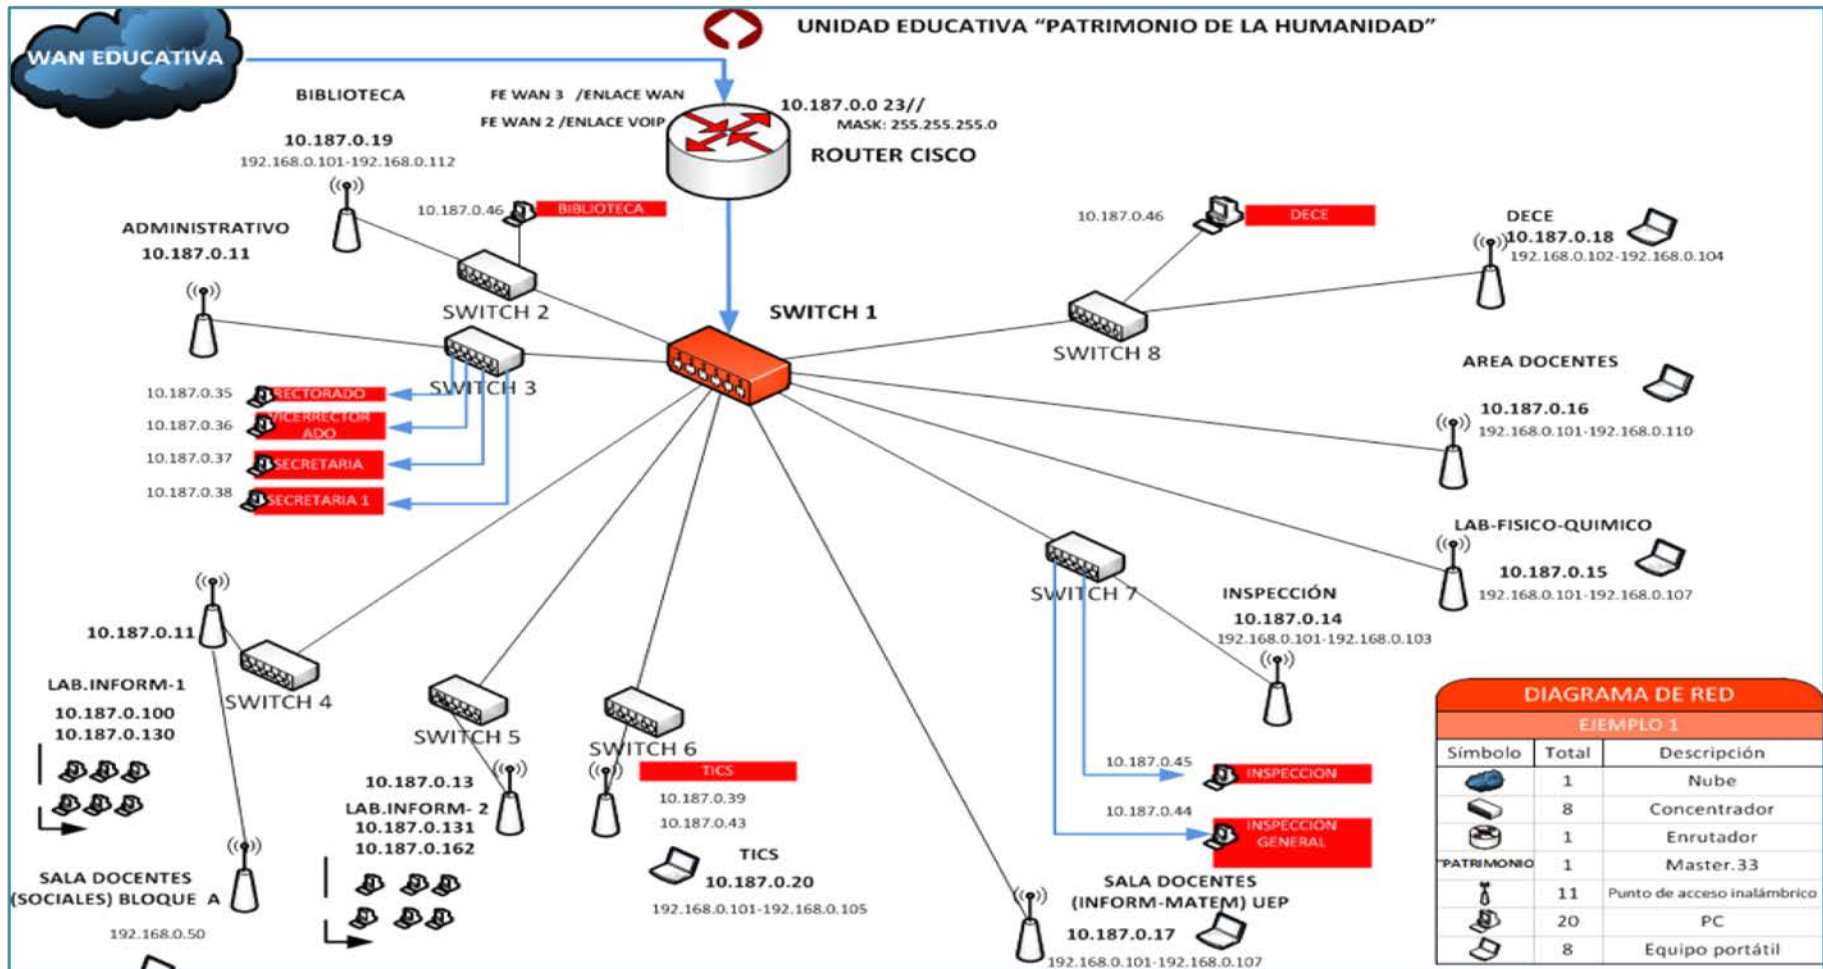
UNIDAD EDUCATIVA "PATRIMONIO DE LA HUMANIDAD"

WAN EDUCATIVA

BIBLIOTECA
10.187.0.19
192.168.0.101-192.168.0.112

FE WAN 3 /ENLACE WAN
FE WAN 2 /ENLACE VOIP

10.187.0.0 23//
MASK: 255.255.255.0
ROUTER CISCO

ADMINISTRATIVO
10.187.0.11

10.187.0.46 BIBLIOTECA

SWITCH 2
SWITCH 1
SWITCH 3

10.187.0.35 RECTORADO
10.187.0.36 VICERRECTORADO
10.187.0.37 SECRETARIA
10.187.0.38 SECRETARIA 1

10.187.0.46 DECE

DECE
10.187.0.18
192.168.0.102-192.168.0.104

SWITCH 8

AREA DOCENTES
10.187.0.16
192.168.0.101-192.168.0.110

LAB-FISICO-QUIMICO
10.187.0.15
192.168.0.101-192.168.0.107

SWITCH 7

INSPECCIÓN
10.187.0.14
192.168.0.101-192.168.0.103

10.187.0.11
SWITCH 4
LAB.INFORM-1
10.187.0.100
10.187.0.130

SWITCH 5
SWITCH 6
TICS
10.187.0.39
10.187.0.43

10.187.0.13
LAB.INFORM- 2
10.187.0.131
10.187.0.162

TICS
10.187.0.20
192.168.0.101-192.168.0.105

10.187.0.45 INSPECCION
10.187.0.44 INSPECCION GENERAL

SALA DOCENTES (SOCIALES) BLOQUE A
192.168.0.50

SALA DOCENTES (INFORM-MATEM) UEP
10.187.0.17
192.168.0.101-192.168.0.107

DIAGRAMA DE RED
EJEMPLO 1

| Símbolo | Total | Descripción |
|---|---|---|
| | 1 | Nube |
| | 8 | Concentrador |
| | 1 | Enrutador |
| "PATRIMONIO | 1 | Master.33 |
| | 11 | Punto de acceso inalámbrico |
| | 20 | PC |
| | 8 | Equipo portátil |